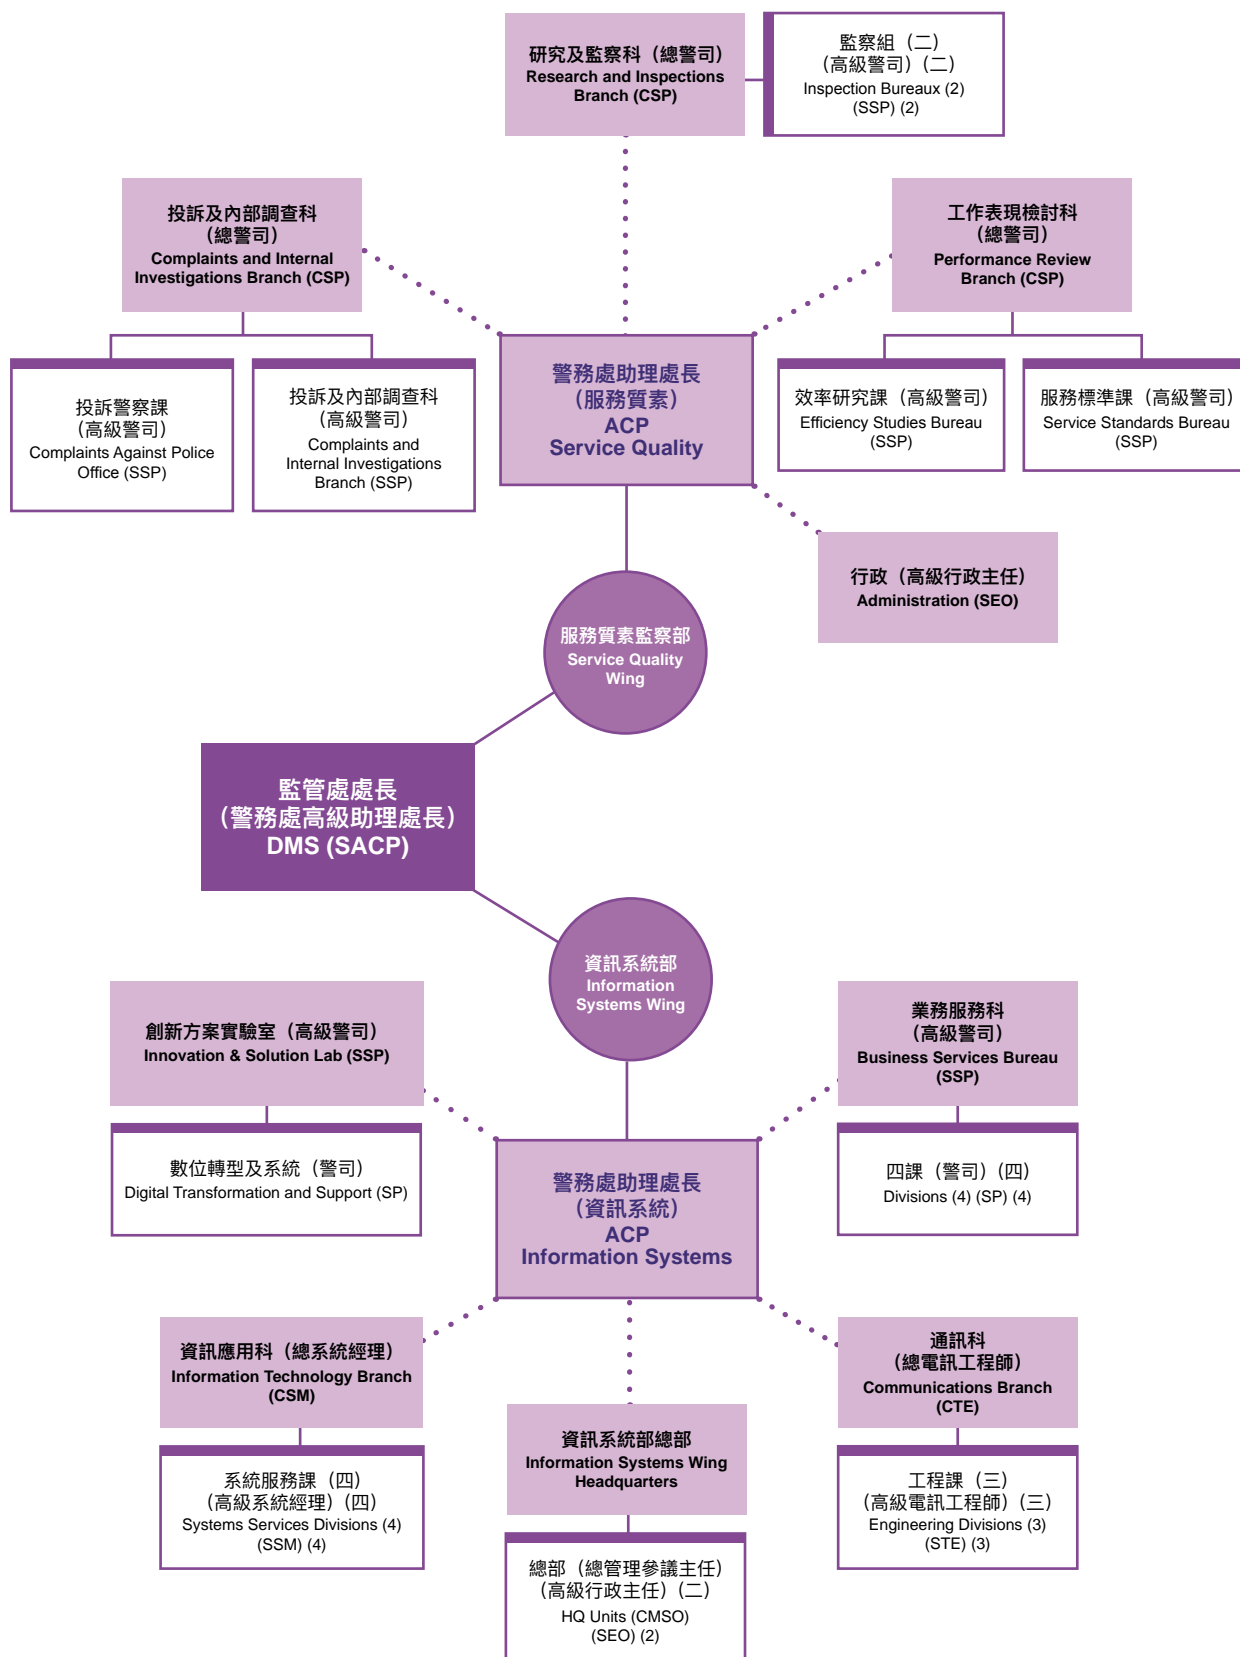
研究及監察科（總警司）
Research and Inspections Branch (CSP)

監察組（二）
（高級警司）（二）
Inspection Bureaux (2) (SSP) (2)

投訴及內部調查科
（總警司）
Complaints and Internal Investigations Branch (CSP)

工作表現檢討科
（總警司）
Performance Review Branch (CSP)

投訴警察課
（高級警司）
Complaints Against Police Office (SSP)

投訴及內部調查科
（高級警司）
Complaints and Internal Investigations Branch (SSP)

警務處助理處長
（服務質素）
ACP
Service Quality

效率研究課（高級警司）
Efficiency Studies Bureau (SSP)

服務標準課（高級警司）
Service Standards Bureau (SSP)

行政（高級行政主任）
Administration (SEO)

服務質素監察部
Service Quality Wing

監管處處長
（警務處高級助理處長）
DMS (SACP)

資訊系統部
Information Systems Wing

創新方案實驗室（高級警司）
Innovation & Solution Lab (SSP)

業務服務科
（高級警司）
Business Services Bureau (SSP)

數位轉型及系統（警司）
Digital Transformation and Support (SP)

四課（警司）（四）
Divisions (4) (SP) (4)

警務處助理處長
（資訊系統）
ACP
Information Systems

資訊應用科（總系統經理）
Information Technology Branch (CSM)

通訊科
（總電訊工程師）
Communications Branch (CTE)

資訊系統部總部
Information Systems Wing Headquarters

系統服務課（四）
（高級系統經理）（四）
Systems Services Divisions (4) (SSM) (4)

工程課（三）
（高級電訊工程師）（三）
Engineering Divisions (3) (STE) (3)

總部（總管理參議主任）
（高級行政主任）（二）
HQ Units (CMSO) (SEO) (2)